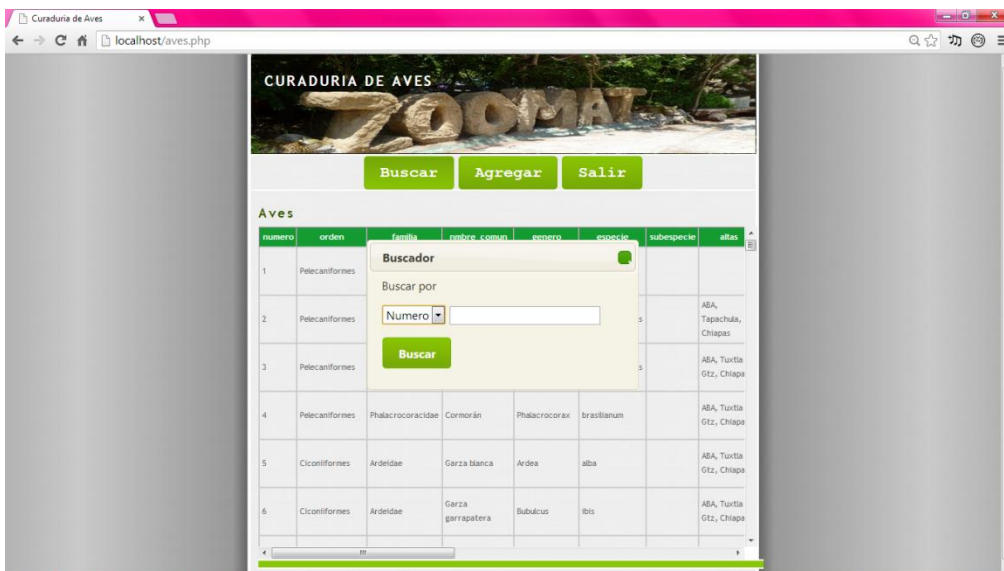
Curaduria de Aves

localhost/aves.php

CURADURIA DE AVES

ZOOMAT

Buscar Agregar Salir

Aves

| numero | orden | familia | nmbre_comun | genero | especie | subespecie | altas |
|---|---|---|---|---|---|---|---|
| 1 | Pelecaniformes | | | | | | |
| 2 | Pelecaniformes | | | | s | | ABA, Tapachula, Chiapas |
| 3 | Pelecaniformes | | | | s | | ABA, Tuxtla Gtz, Chiapa |
| 4 | Pelecaniformes | Phalacrocoracidae | Cormorán | Phalacrocorax | brasilianum | | ABA, Tuxtla Gtz, Chiapa |
| 5 | Ciconiiformes | Ardeidae | Garza blanca | Ardea | alba | | ABA, Tuxtla Gtz, Chiapa |
| 6 | Ciconiiformes | Ardeidae | Garza garrapatera | Bubulcus | ibis | | ABA, Tuxtla Gtz, Chiapa |

Buscador

Buscar por

Numero

Buscar